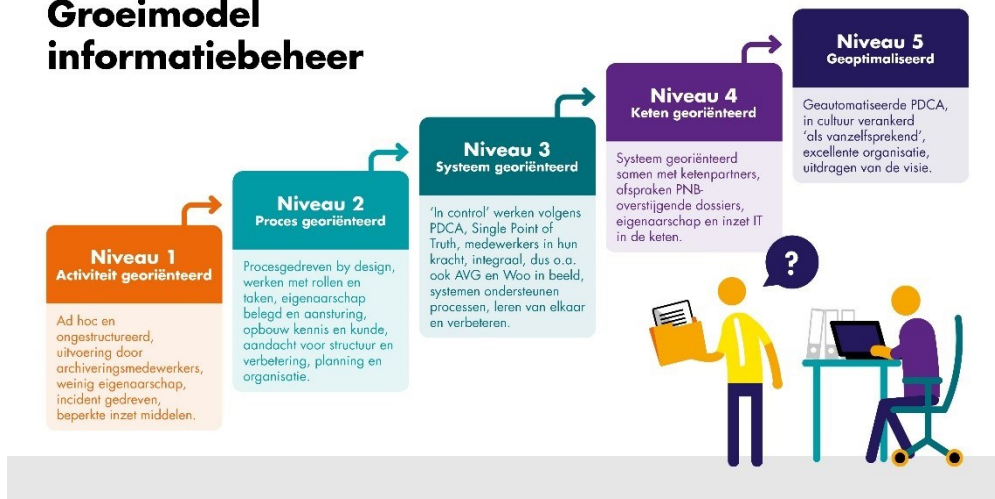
Groeimodel informatiebeheer

Niveau 1
Activiteit georiënteerd

Ad hoc en ongestructureerd, uitvoering door archiveringsmedewerkers, weinig eigenaarschap, incident gedreven, beperkte inzet middelen.

Niveau 2
Proces georiënteerd

Procesgedreven by design, werken met rollen en taken, eigenaarschap belegd en aansturing, opbouw kennis en kunde, aandacht voor structuur en verbetering, planning en organisatie.

Niveau 3
Systeem georiënteerd

'In control' werken volgens PDCA, Single Point of Truth, medewerkers in hun kracht, integraal, dus o.a. ook AVG en Woo in beeld, systemen ondersteunen processen, leren van elkaar en verbeteren.

Niveau 4
Keten georiënteerd

Systeem georiënteerd samen met ketenpartners, afspraken PNB-overstijgende dossiers, eigenaarschap en inzet IT in de keten.

Niveau 5
Geoptimaliseerd

Geautomatiseerde PDCA, in cultuur verankerd 'als vanzelfsprekend', excellente organisatie, uitdragen van de visie.

?